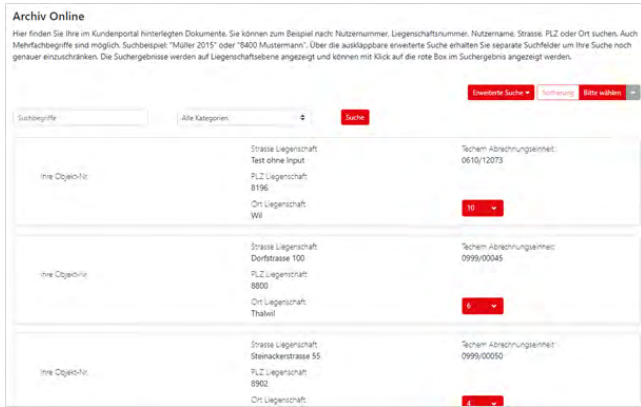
Archiv Online

Hier finden Sie Ihre im Kundenportal hinterlegten Dokumente. Sie können zum Beispiel nach: Nutzernummer, Liegenschaftsnummer, Nutzername, Strasse, PLZ oder Ort suchen. Auch Mehrfachbegriffe sind möglich. Suchbeispiel: "Müller 2015" oder "8400 Mustermann". Über die ausklappbare erweiterte Suche erhalten Sie separate Suchfelder um Ihre Suche noch genauer einzuschränken. Die Suchergebnisse werden auf Liegenschaftsebene angezeigt und können mit Klick auf die rote Box im Suchergebnis angezeigt werden.

Erweiterte Suche ▾ Sortierung Bitte wählen

Suchbegriffe Alle Kategorien Suche

Ihre Objekt-Nr.
Strasse Liegenschaft
Test ohne Input
PLZ Liegenschaft
8196
Ort Liegenschaft
Wil
Techem Abrechnungseinheit
0610/12073
10 ▾

Ihre Objekt-Nr.
Strasse Liegenschaft
Dorfstrasse 100
PLZ Liegenschaft
8800
Ort Liegenschaft
Thalwil
Techem Abrechnungseinheit
0999/00045
6 ▾

Ihre Objekt-Nr.
Strasse Liegenschaft
Steinackerstrasse 55
PLZ Liegenschaft
8902
Ort Liegenschaft
Techem Abrechnungseinheit
0999/00050
4 ▾